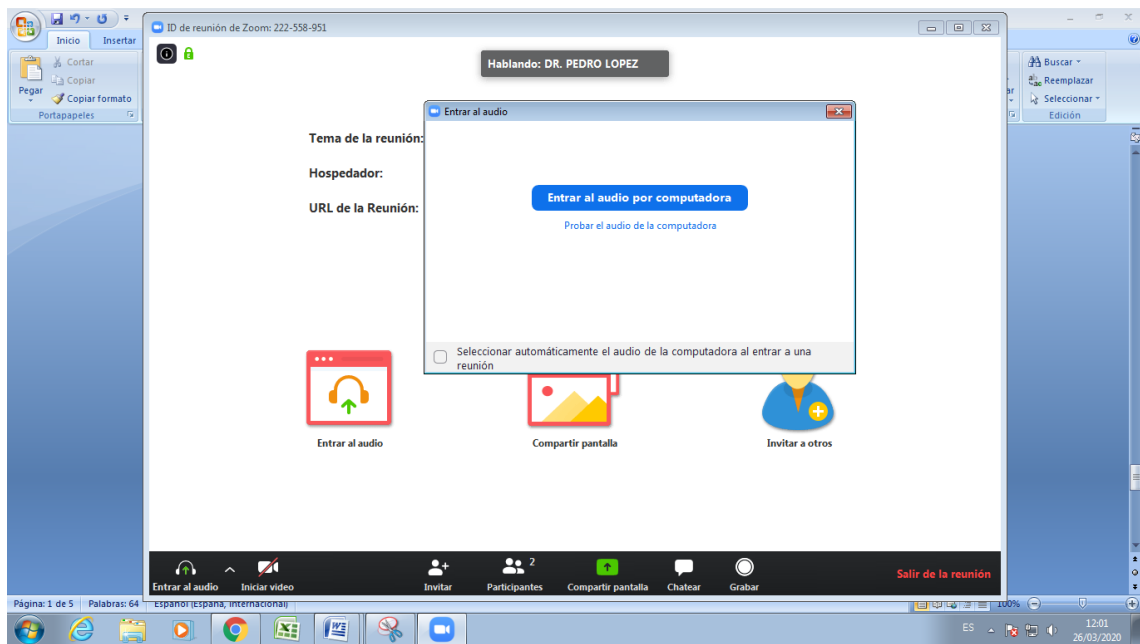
Inicio Insertar
Cortar
Copiar
Pegar
Copiar formato
Portapapeles
Buscar
Reemplazar
Seleccionar
Edición

ID de reunión de Zoom: 222-558-951

Hablando: DR. PEDRO LOPEZ

Tema de la reunión:
Hospedador:
URL de la Reunión:

Entrar al audio
Entrar al audio por computadora
Probar el audio de la computadora
Seleccionar automáticamente el audio de la computadora al entrar a una reunión

Entrar al audio
Compartir pantalla
Invitar a otros

Entrar al audio
Iniciar video
Invitar
Participantes 2
Compartir pantalla
Chatear
Grabar
Salir de la reunión

Página: 1 de 5 Palabras: 64 Español (España, internacional)
100%
ES
12:01
26/03/2020